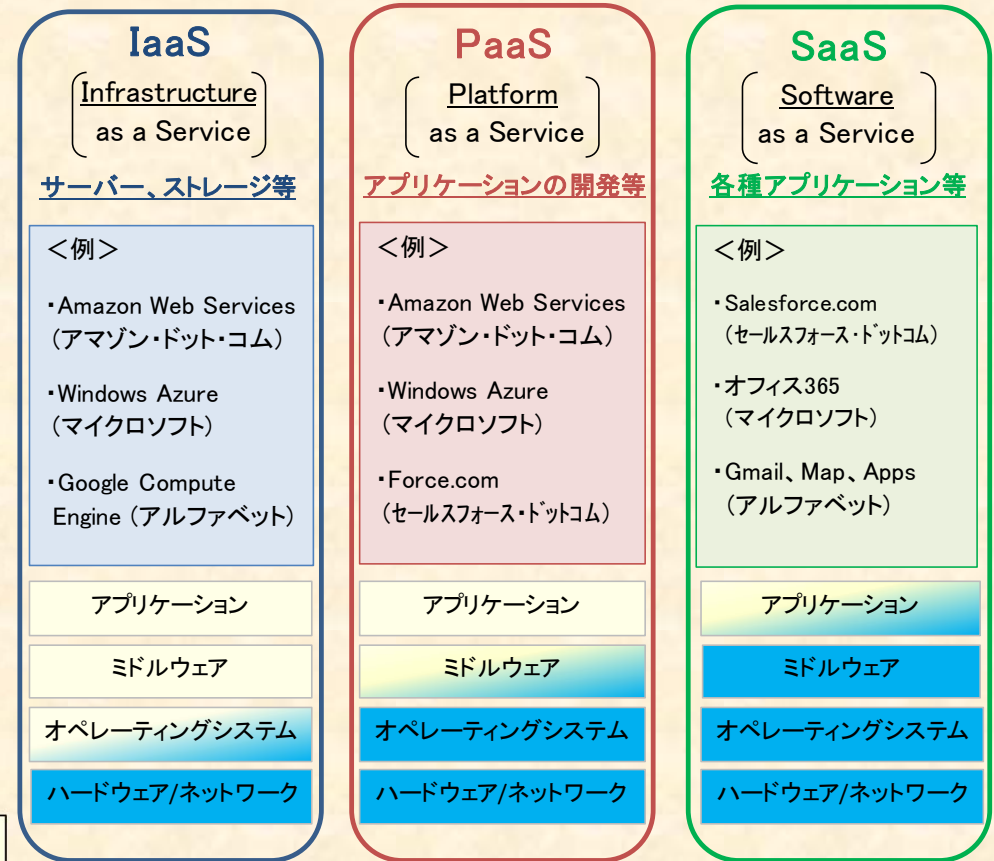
IaaS

Infrastructure as a Service

サーバー、ストレージ等

＜例＞

・Amazon Web Services（アマゾン・ドット・コム）

・Windows Azure（マイクロソフト）

・Google Compute Engine（アルファベット）

アプリケーション

ミドルウェア

オペレーティングシステム

ハードウェア/ネットワーク

PaaS

Platform as a Service

アプリケーションの開発等

＜例＞

・Amazon Web Services（アマゾン・ドット・コム）

・Windows Azure（マイクロソフト）

・Force.com（セールスフォース・ドットコム）

アプリケーション

ミドルウェア

オペレーティングシステム

ハードウェア/ネットワーク

SaaS

Software as a Service

各種アプリケーション等

＜例＞

・Salesforce.com（セールスフォース・ドットコム）

・オフィス365（マイクロソフト）

・Gmail、Map、Apps（アルファベット）

アプリケーション

ミドルウェア

オペレーティングシステム

ハードウェア/ネットワーク